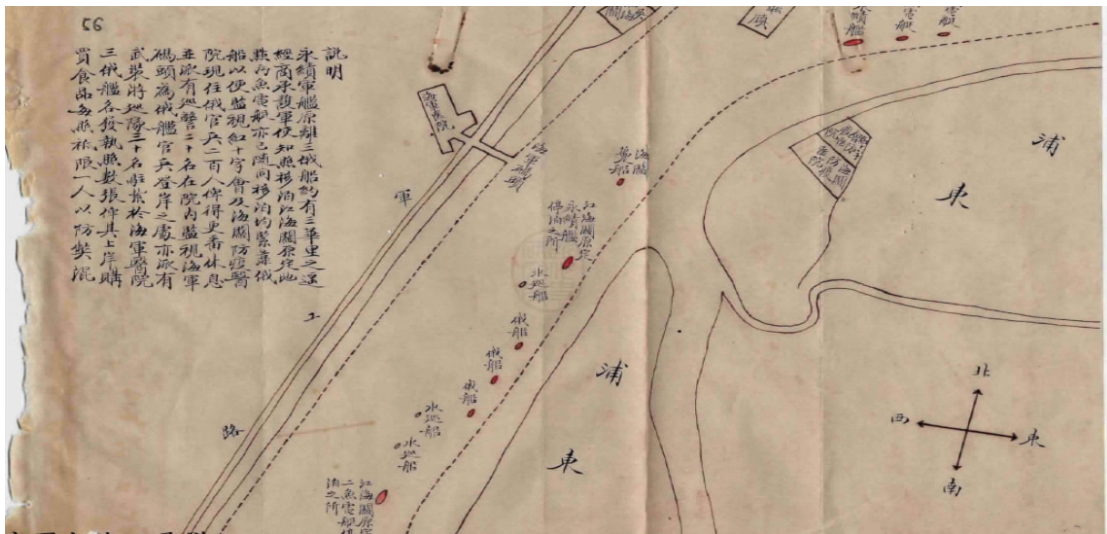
56

說明

永續軍艦原離三俄船約有三華里之遙經商承護軍使知照移泊江海關原停泊魚雷艇廠之處同向移泊將緊靠俄船以便監視紅十字會及海關防疫醫院現住俄官兵六百人均得史密休息並派有巡警三十名在院內監視海軍碼頭為俄船官兵登岸之處亦派有武裝將校隊三十名駐紮於海軍醫院三俄艦各發執照數張准其上岸購買食品每照祗限一人以防奸宄

海軍醫院

海軍碼頭

軍

路

海關巡船

江海關原泊永續艦停泊之所

水巡船

俄船

俄船

俄船

水巡船

水巡船

江海關原泊二魚雷艇停泊之所

浦

東

浦

東

北

西

東

南